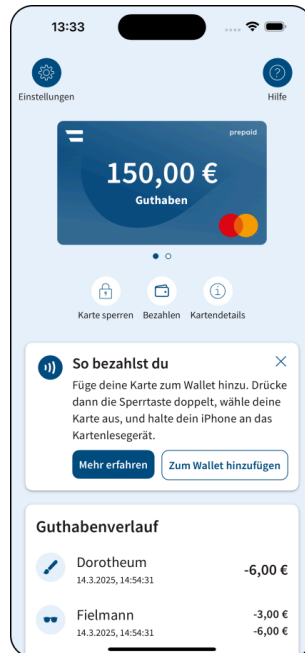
13:33

Einstellungen

Hilfe

prepaid

150,00 €

Guthaben

Karte sperren

Bezahlen

Kartendetails

So bezahlst du

Füge deine Karte zum Wallet hinzu. Drücke dann die Sperrtaste doppelt, wähle deine Karte aus, und halte dein iPhone an das Kartenlesegerät.

Mehr erfahren

Zum Wallet hinzufügen

Guthabenverlauf

Dorotheum
14.3.2025, 14:54:31
-6,00 €

Fielmann
14.3.2025, 14:54:31
-3,00 €
-6,00 €